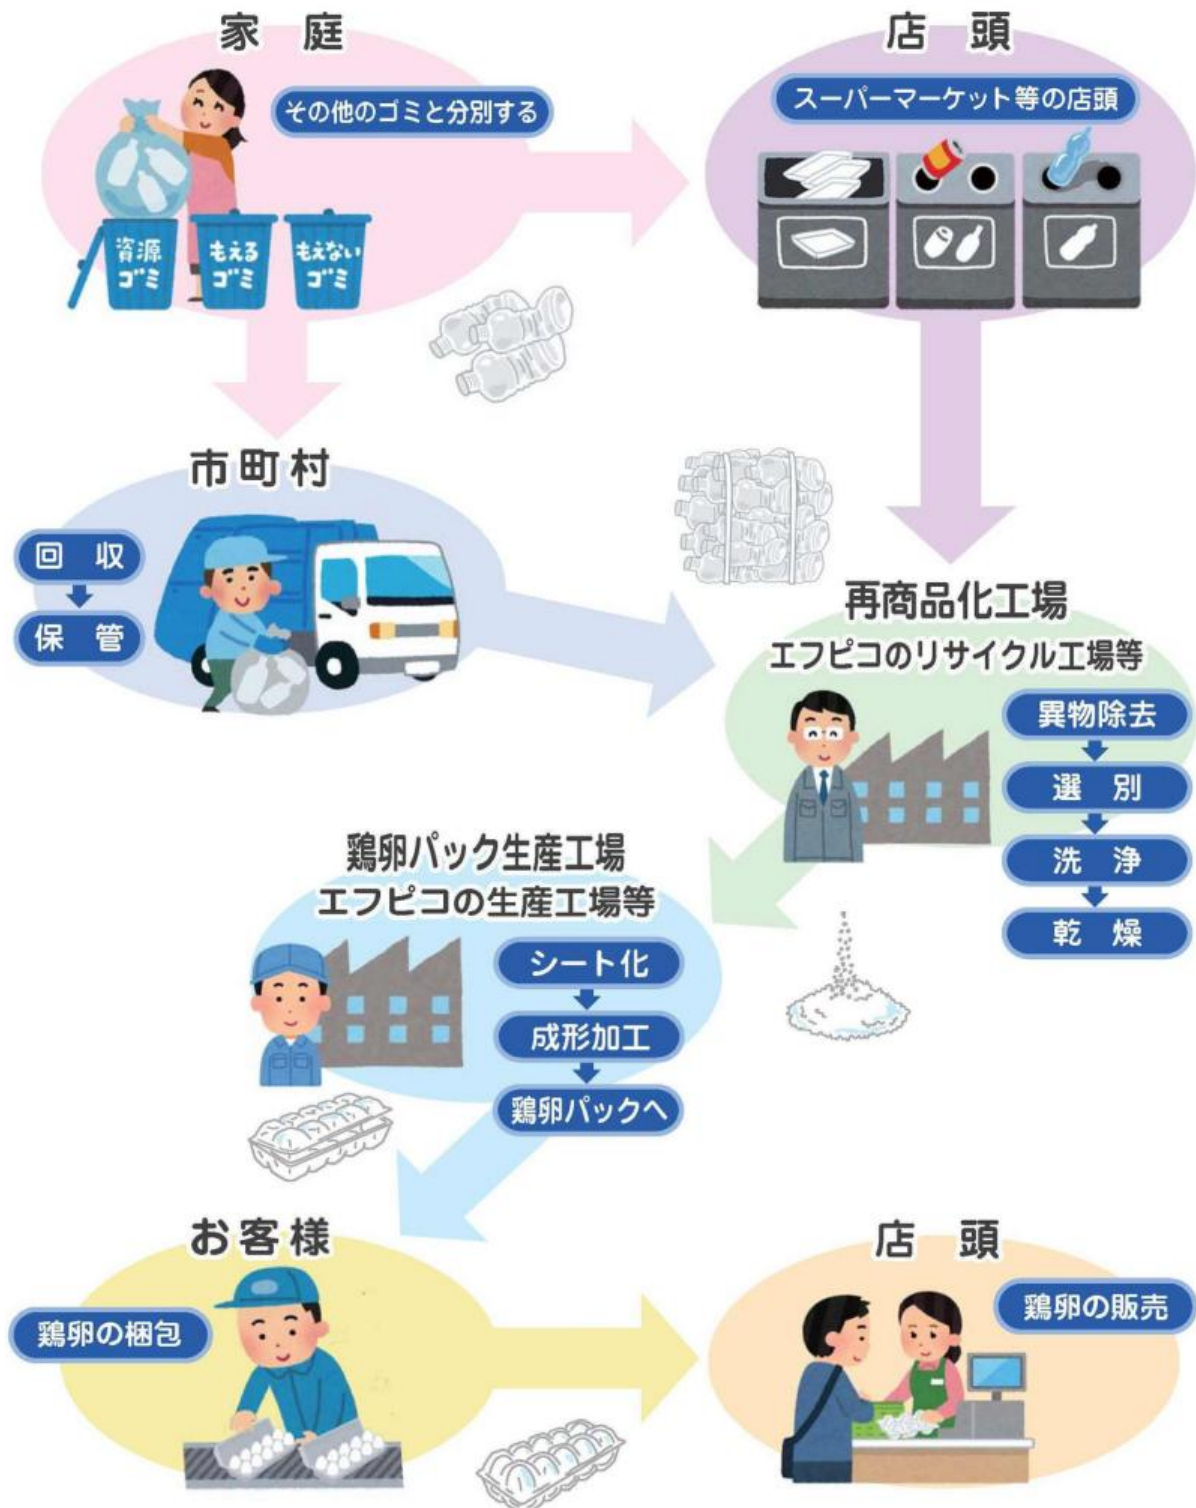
家 庭

その他のゴミと分別する

資源ゴミ

もえるゴミ

もえないゴミ

店 頭

スーパーマーケット等の店頭

市町村

回 収

保 管

再商品化工場
エフピコのリサイクル工場等

異物除去

選 別

洗 浄

乾 燥

鶏卵パック生産工場
エフピコの生産工場等

シート化

成形加工

鶏卵パックへ

お客様

鶏卵の梱包

店 頭

鶏卵の販売